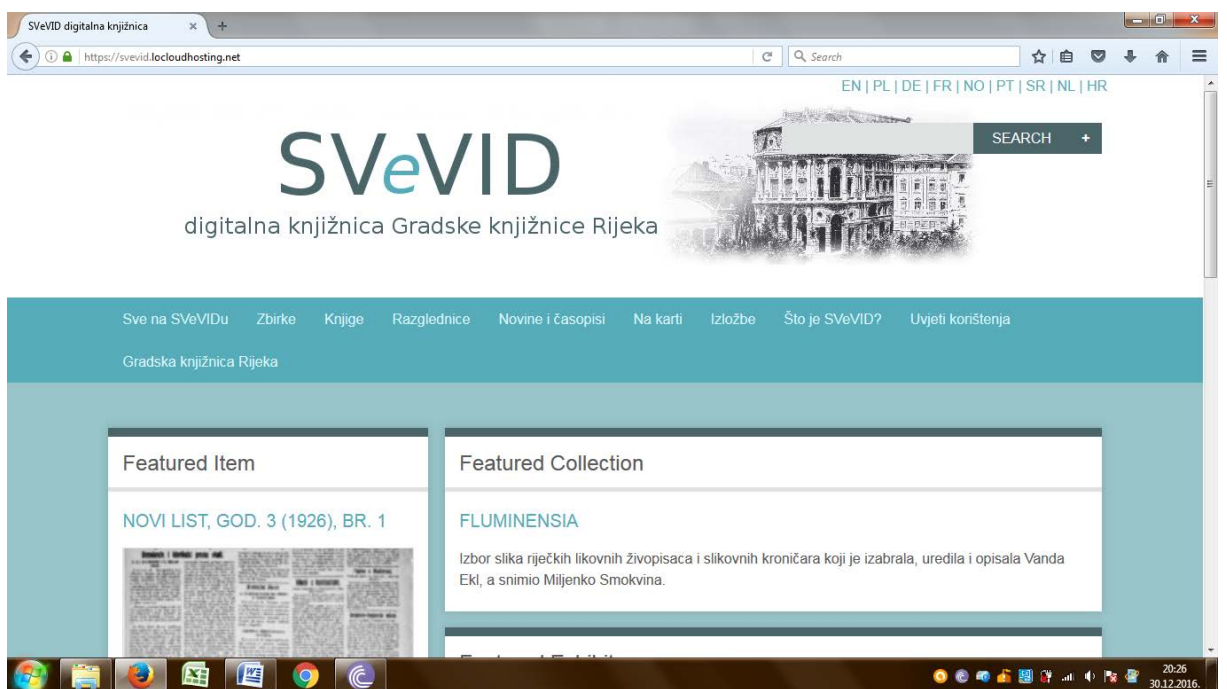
SVeVID digitalna knjižnica ×

https://svevid.locloudhosting.net

Search

EN | PL | DE | FR | NO | PT | SR | NL | HR

SVeVID

digitalna knjižnica Gradske knjižnice Rijeka

SEARCH +

Sve na SVeVIDu Zbirke Knjige Razglednice Novine i časopisi Na karti Izložbe Što je SVeVID? Uvjeti korištenja

Gradska knjižnica Rijeka

Featured Item

NOVI LIST, GOD. 3 (1926), BR. 1

Featured Collection

FLUMINENSIA

Izbor slika riječkih likovnih živopisaca i slikovnih kroničara koji je izabrala, uredila i opisala Vanda Ekl, a snimio Miljenko Smokvina.

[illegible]

20:26
30.12.2016.